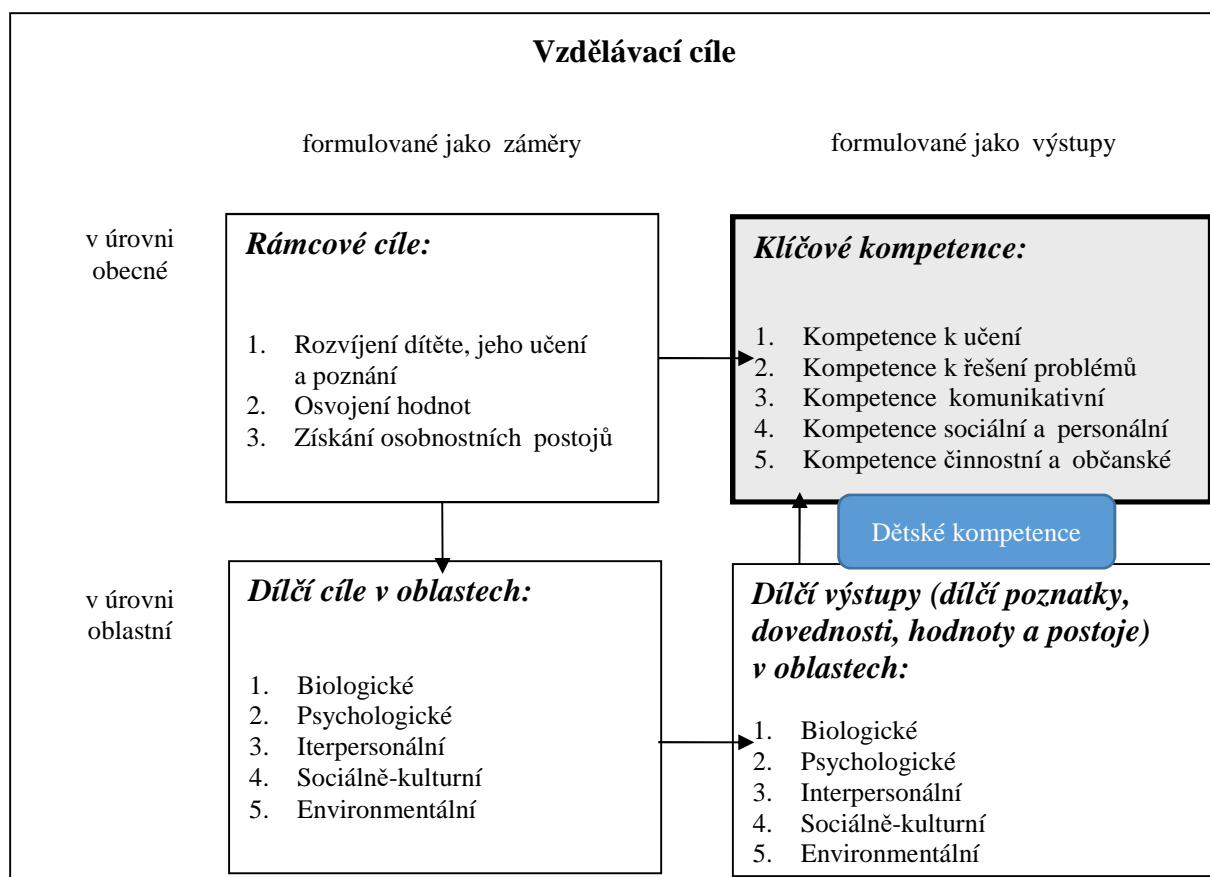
Vzdělávací cíle

formulované jako záměry

formulované jako výstupy

v úrovni obecné

Rámcové cíle:

1. Rozvíjení dítěte, jeho učení a poznání
2. Osvojení hodnot
3. Získání osobnostních postojů

Klíčové kompetence:

1. Kompetence k učení
2. Kompetence k řešení problémů
3. Kompetence komunikativní
4. Kompetence sociální a personální
5. Kompetence činnostní a občanské

Dětské kompetence

v úrovni oblastní

Dílčí cíle v oblastech:

1. Biologické
2. Psychologické
3. Iterpersonální
4. Sociálně-kulturní
5. Environmentální

Dílčí výstupy (dílčí poznatky, dovednosti, hodnoty a postoje) v oblastech:

1. Biologické
2. Psychologické
3. Interpersonální
4. Sociálně-kulturní
5. Environmentální